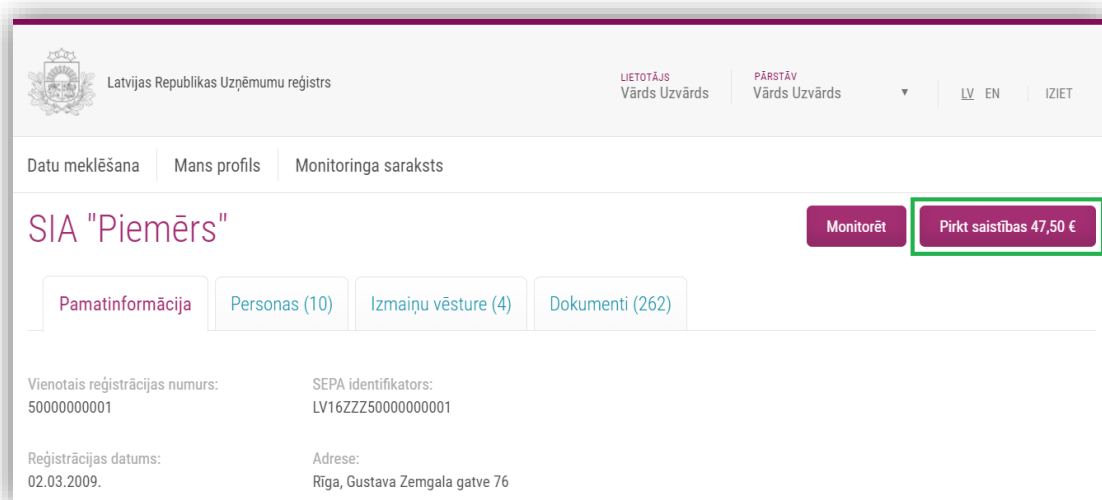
Latvijas Republikas Uzņēmumu reģistrs

LIETOTĀJS
Vārds Uzvārds

PĀRSTĀV
Vārds Uzvārds

LV EN

IZIET

Datu meklēšana | Mans profils | Monitoringa saraksts

SIA "Piemērs"

Monitorēt

Pirkt saistības 47,50 €

Pamatinformācija | Personas (10) | Izmaiņu vēsture (4) | Dokumenti (262)

Vienotais reģistrācijas numurs:
50000000001

SEPA identifikators:
LV16ZZZ50000000001

Reģistrācijas datums:
02.03.2009.

Adrese:
Rīga, Gustava Zemgala gatve 76